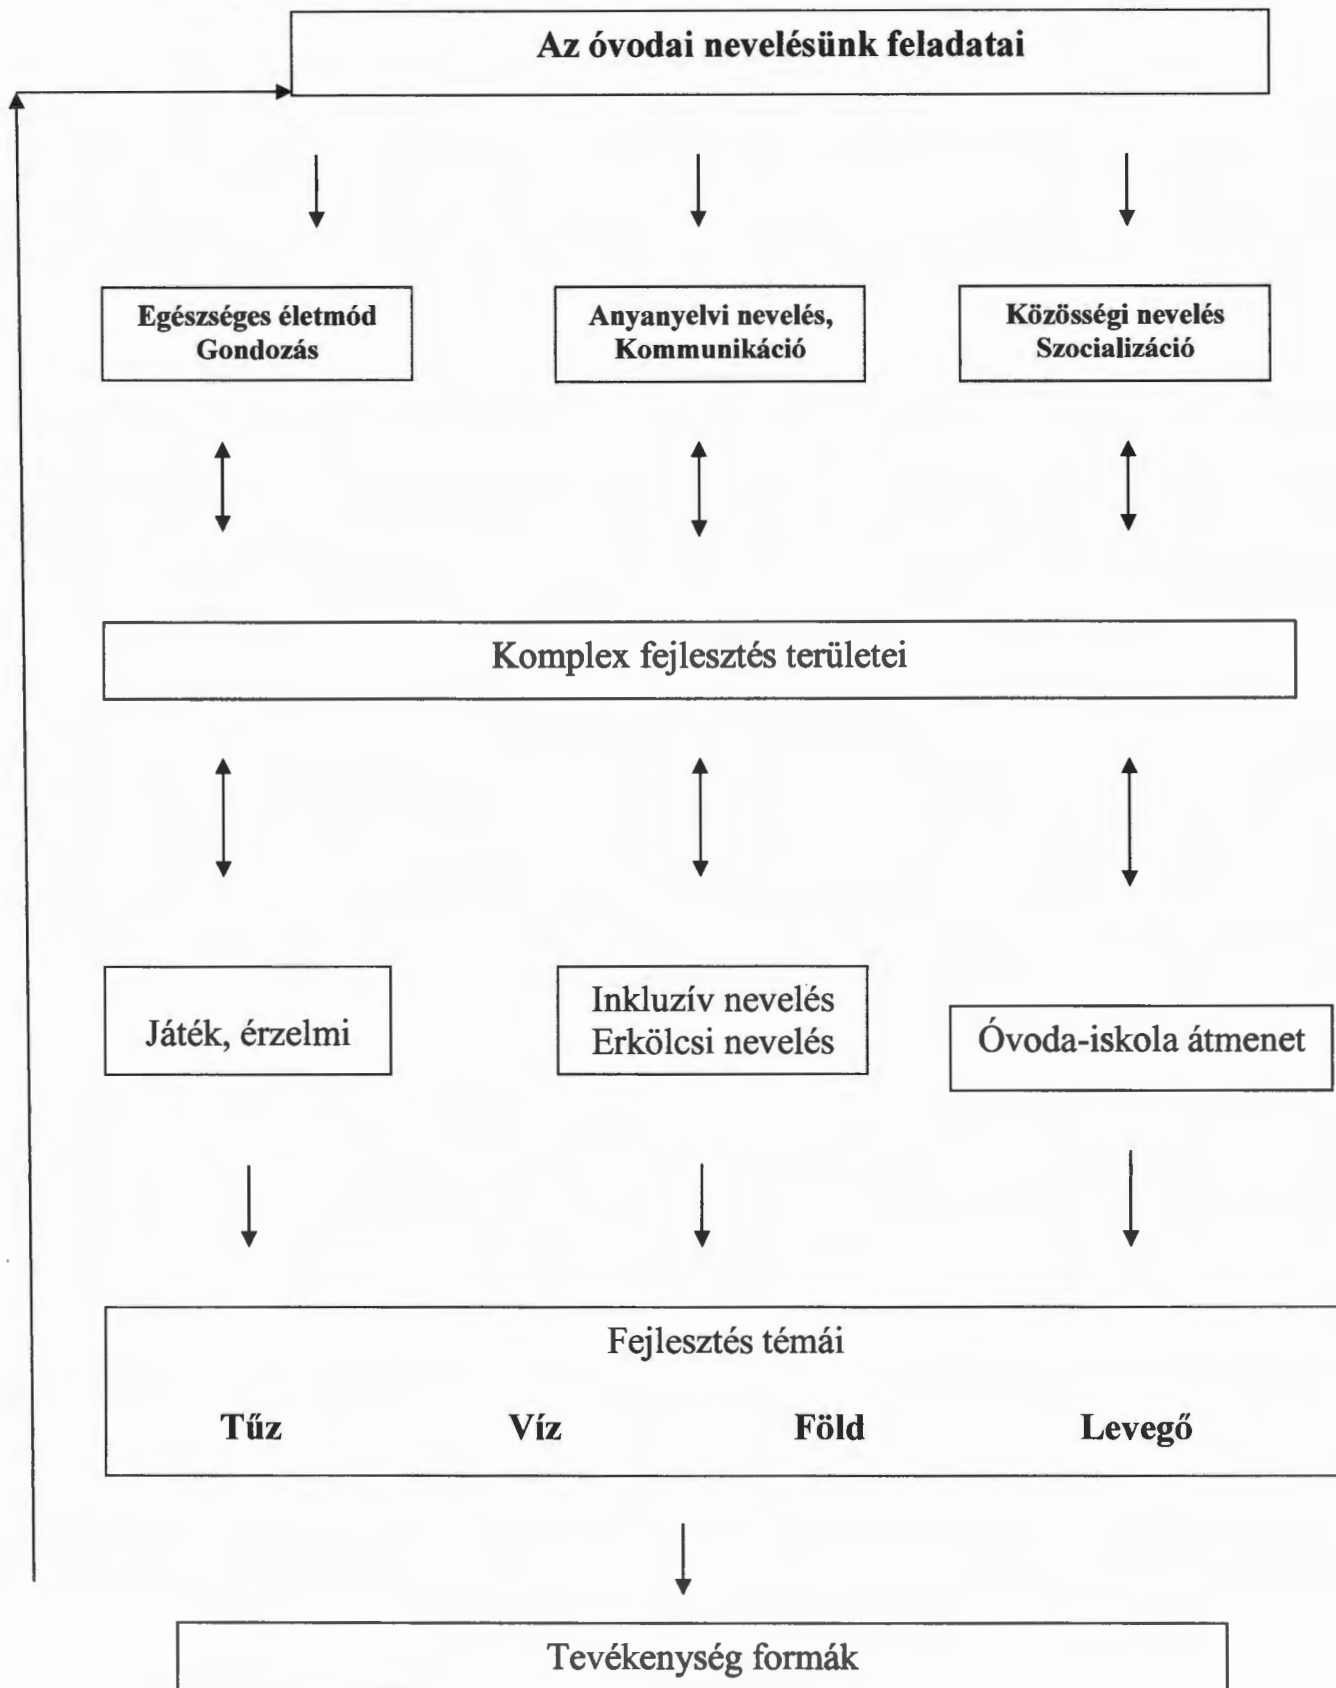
Az óvodai nevelésünk feladatai

Egészséges életmód
Gondozás

Anyanyelvi nevelés,
Kommunikáció

Közösségi nevelés
Szocializáció

Komplex fejlesztés területei

Játék, érzelmi

Inkluzív nevelés
Erkölcsi nevelés

Óvoda-iskola átmenet

Fejlesztés témái

Tűz Víz Föld Levegő

Tevékenység formák